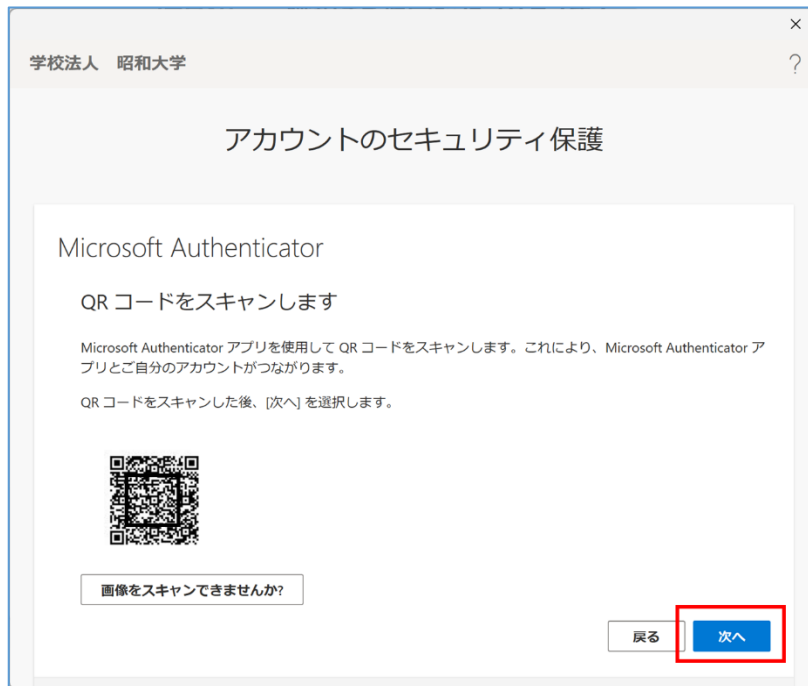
×
学校法人　昭和大学
?

アカウントのセキュリティ保護

Microsoft Authenticator

QR コードをスキャンします

Microsoft Authenticator アプリを使用して QR コードをスキャンします。これにより、Microsoft Authenticator アプリとご自分のアカウントがつながります。

QR コードをスキャンした後、[次へ] を選択します。

画像をスキャンできませんか?

戻る

次へ